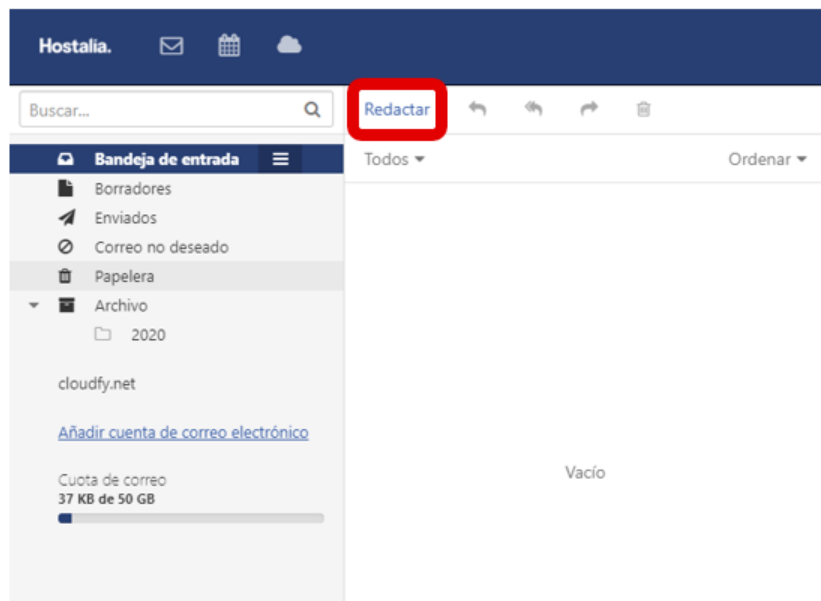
Hostalia.

Buscar...

Redactar

Bandeja de entrada
Borradores
Enviados
Correo no deseado
Papelera
Archivo
2020

cloudfy.net

Añadir cuenta de correo electrónico

Cuota de correo
37 KB de 50 GB

Todos
Ordenar

Vacío